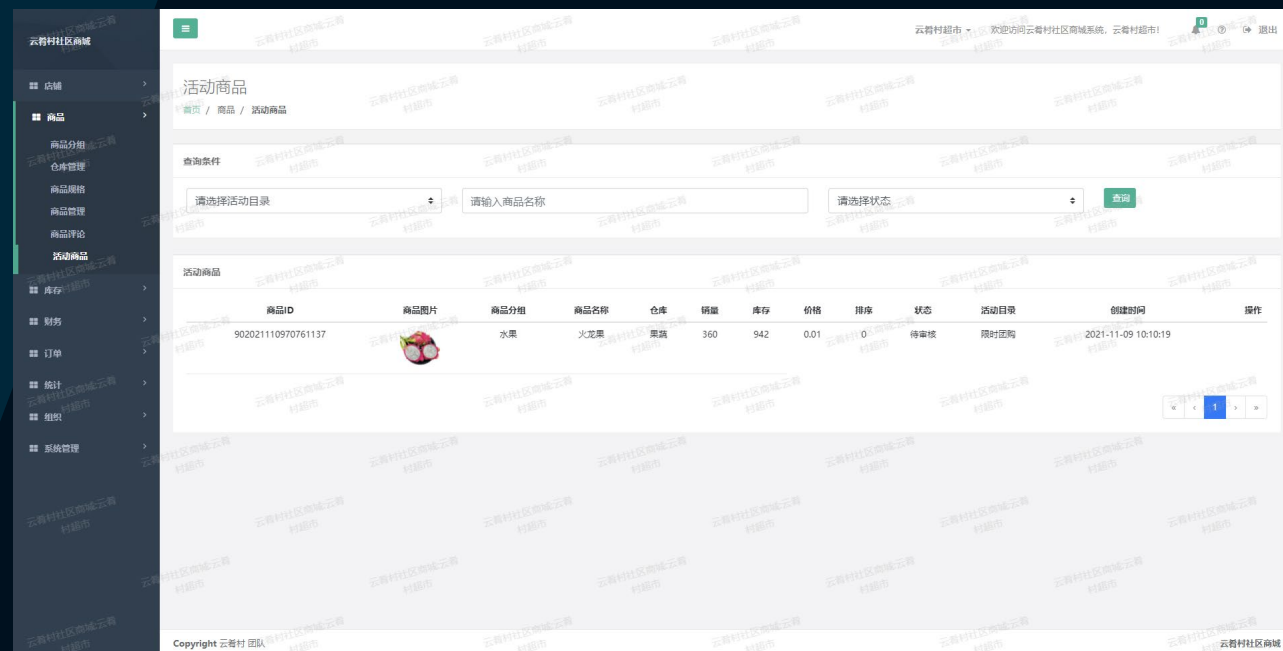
云着村社区商城

店铺
商品
商品分组
仓库管理
商品规格
商品管理
商品评论
活动商品
库存
财务
订单
统计
组织
系统管理

云着村超市 ▾ 欢迎访问云着村社区商城系统，云着村超市！ 0 退出

活动商品
首页 / 商品 / 活动商品

查询条件

请选择活动目录
请输入商品名称
请选择状态
查询

活动商品

| 商品ID | 商品图片 | 商品分组 | 商品名称 | 仓库 | 销量 | 库存 | 价格 | 排序 | 状态 | 活动目录 | 创建时间 | 操作 |
|---|---|---|---|---|---|---|---|---|---|---|---|---|
| 902021110970761137 | | 水果 | 火龙果 | 果蔬 | 360 | 942 | 0.01 | 0 | 待审核 | 限时团购 | 2021-11-09 10:10:19 | |

« ‹ 1 › »

Copyright 云着村 团队
云着村社区商城